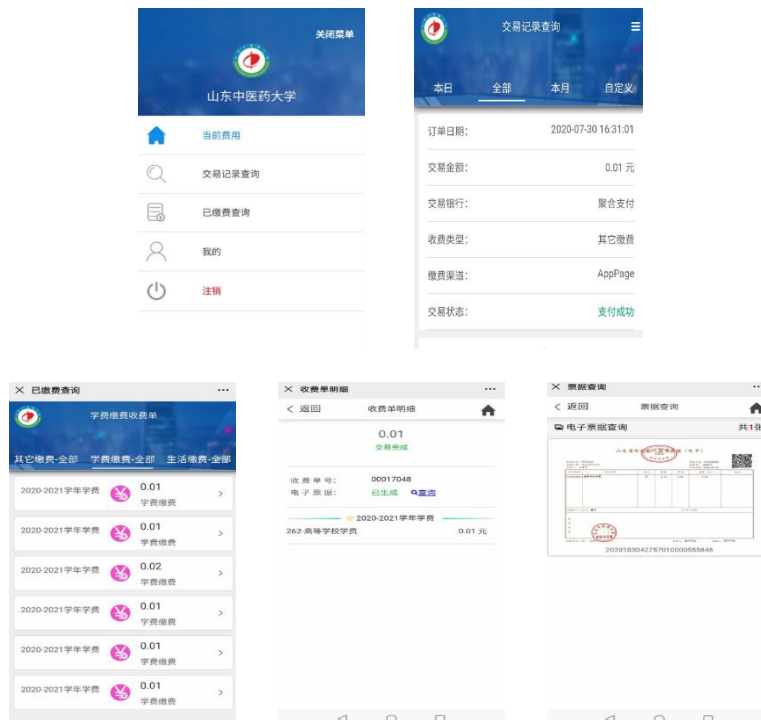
关闭菜单

山东中医药大学

当前费用

交易记录查询

已缴费查询

我的

注销

交易记录查询

本日 全部 本月 自定义

订单日期: 2020-07-30 16:31:01

交易金额: 0.01 元

交易银行: 聚合支付

收费类型: 其它缴费

缴费渠道: AppPage

交易状态: 支付成功

已缴费查询

学费缴费收费单

其它缴费-全部 学费缴费-全部 生活缴费-全部

2020-2021学年学费 0.01 学费缴费

2020-2021学年学费 0.01 学费缴费

2020-2021学年学费 0.02 学费缴费

2020-2021学年学费 0.01 学费缴费

2020-2021学年学费 0.01 学费缴费

2020-2021学年学费 0.01 学费缴费

收费单明细

返回 收费单明细

0.01
交易完成

收费单号: 00017048
电子票据: 已生成 查询

2020-2021学年学费

262:高等学校学费 0.01 元

票据查询

返回 票据查询

电子票据查询 共1张

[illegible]

20201030427570100005558​46